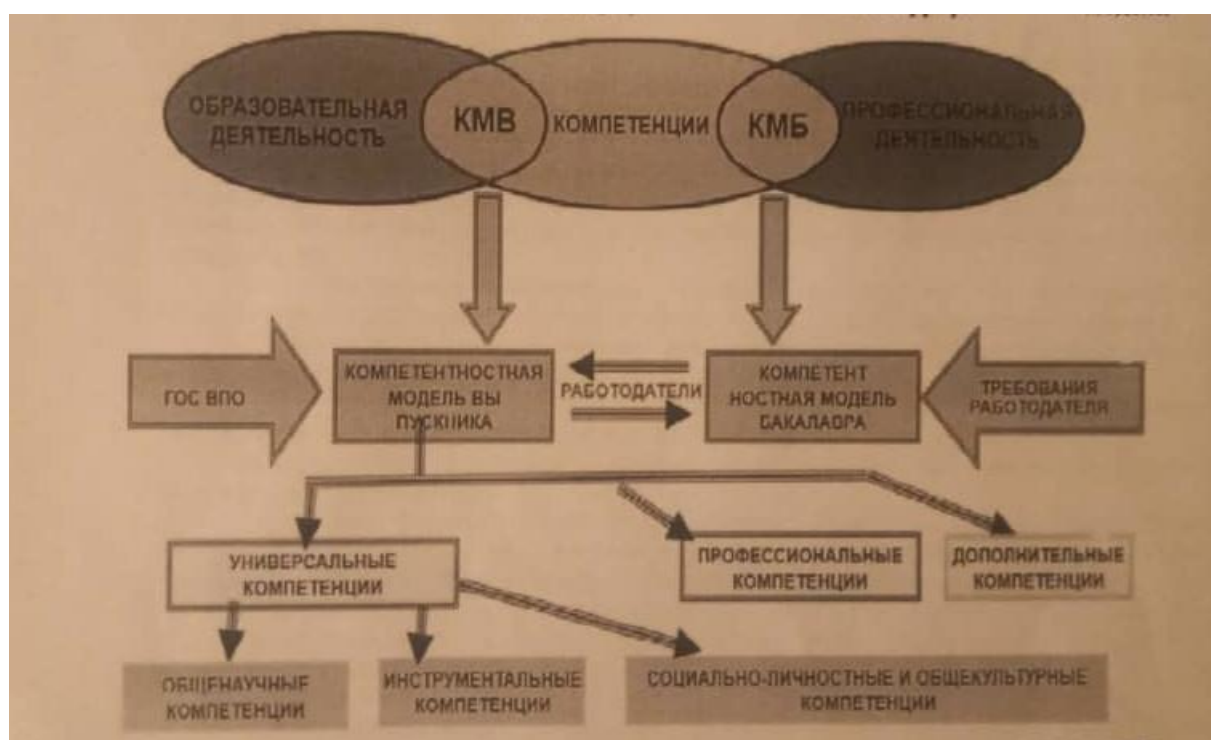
ОБРАЗОВАТЕЛЬНАЯ ДЕЯТЕЛЬНОСТЬ

КМВ

КОМПЕТЕНЦИИ

КМБ

ПРОФЕССИОНАЛЬНАЯ ДЕЯТЕЛЬНОСТЬ

ГОС ВПО

КОМПЕТЕНТНОСТНАЯ МОДЕЛЬ ВЫ ПУСКНИКА

РАБОТОДАТЕЛИ

КОМПЕТЕНТ НОСТНАЯ МОДЕЛЬ БАКАЛАВРА

ТРЕБОВАНИЯ РАБОТОДАТЕЛЯ

УНИВЕРСАЛЬНЫЕ КОМПЕТЕНЦИИ

ПРОФЕССИОНАЛЬНЫЕ КОМПЕТЕНЦИИ

ДОПОЛНИТЕЛЬНЫЕ КОМПЕТЕНЦИИ

ОБЩЕНАУЧНЫЕ КОМПЕТЕНЦИИ

ИНСТРУМЕНТАЛЬНЫЕ КОМПЕТЕНЦИИ

СОЦИАЛЬНО-ЛИЧНОСТНЫЕ И ОБЩЕКУЛЬТУРНЫЕ КОМПЕТЕНЦИИ